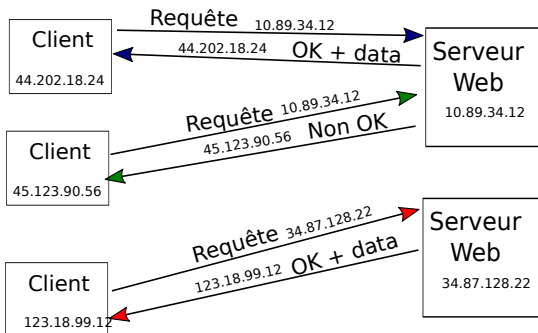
Client
44.202.18.24

Requête 10.89.34.12

44.202.18.24 OK + data

Serveur Web
10.89.34.12

Requête 10.89.34.12

45.123.90.56 Non OK

Client
45.123.90.56

Requête 34.87.128.22

123.18.99.12 OK + data

Serveur Web
34.87.128.22

Client
123.18.99.12